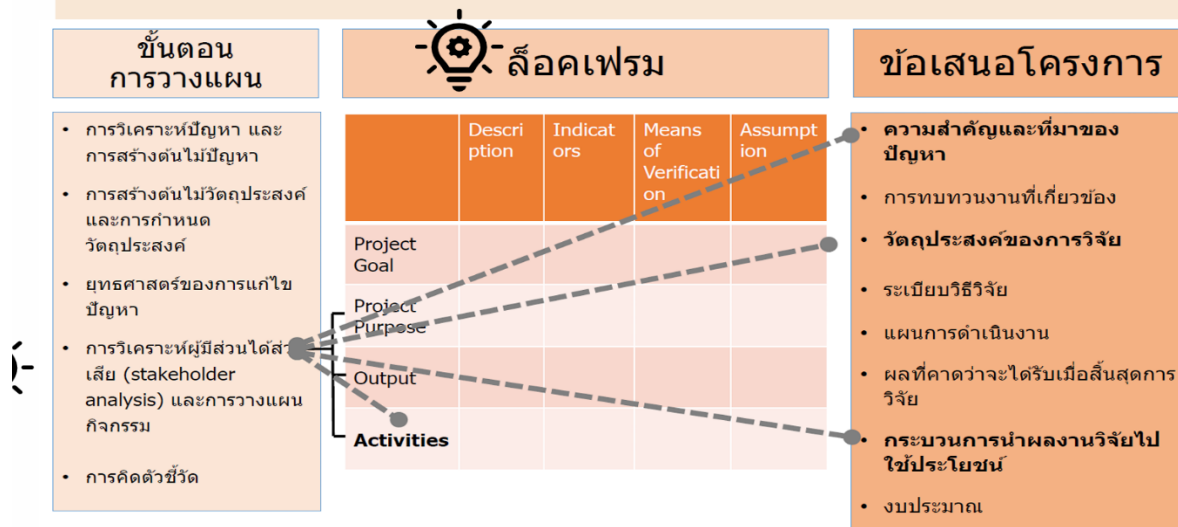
ขั้นตอนการวางแผน

ล็อคเฟรม

ข้อเสนอโครงการ

- การวิเคราะห์ปัญหา และการสร้างต้นไม้ปัญหา
- การสร้างต้นไม้วัตถุประสงค์และการกำหนดวัตถุประสงค์
- ยุทธศาสตร์ของการแก้ไขปัญหา
- การวิเคราะห์ผู้มีส่วนได้ส่วนเสีย (stakeholder analysis) และการวางแผนกิจกรรม
- การคิดตัวชี้วัด

| | Description | Indicators | Means of Verification | Assumption |
|---|---|---|---|---|
| Project Goal | | | | |
| Project Purpose | | | | |
| Output | | | | |
| **Activities** | | | | |

- **ความสำคัญและที่มาของปัญหา**
- การทบทวนงานที่เกี่ยวข้อง
- **วัตถุประสงค์ของการวิจัย**
- ระเบียบวิธีวิจัย
- แผนการดำเนินงาน
- ผลที่คาดว่าจะได้รับเมื่อสิ้นสุดการวิจัย
- **กระบวนการนำผลงานวิจัยไปใช้ประโยชน์**
- งบประมาณ